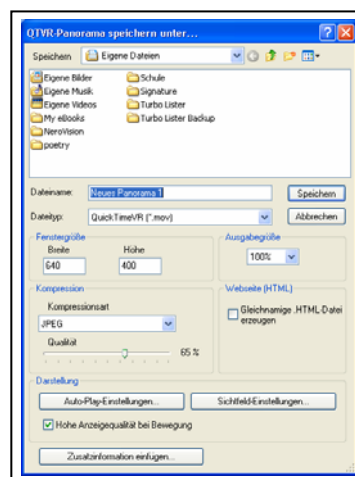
QTVR-Panorama speichern unter...

Speichern: Eigene Dateien

Eigene Bilder
Eigene Musik
Eigene Videos
My eBooks
NeroVision
poetry
Schule
Signature
Turbo Lister
Turbo Lister Backup

Dateiname: Neues Panorama 1
Speichern

Dateityp: QuickTimeVR (*.mov)
Abbrechen

Fenstergröße
Breite
640
Höhe
400

Ausgabegröße
100%

Kompression
Kompressionsart
JPEG
Qualität
65 %

Webseite (HTML)
Gleichnamige .HTML-Datei erzeugen

Darstellung
Auto-Play-Einstellungen...
Sichtfeld-Einstellungen...
Hohe Anzeigequalität bei Bewegung

Zusatzinformation einfügen...